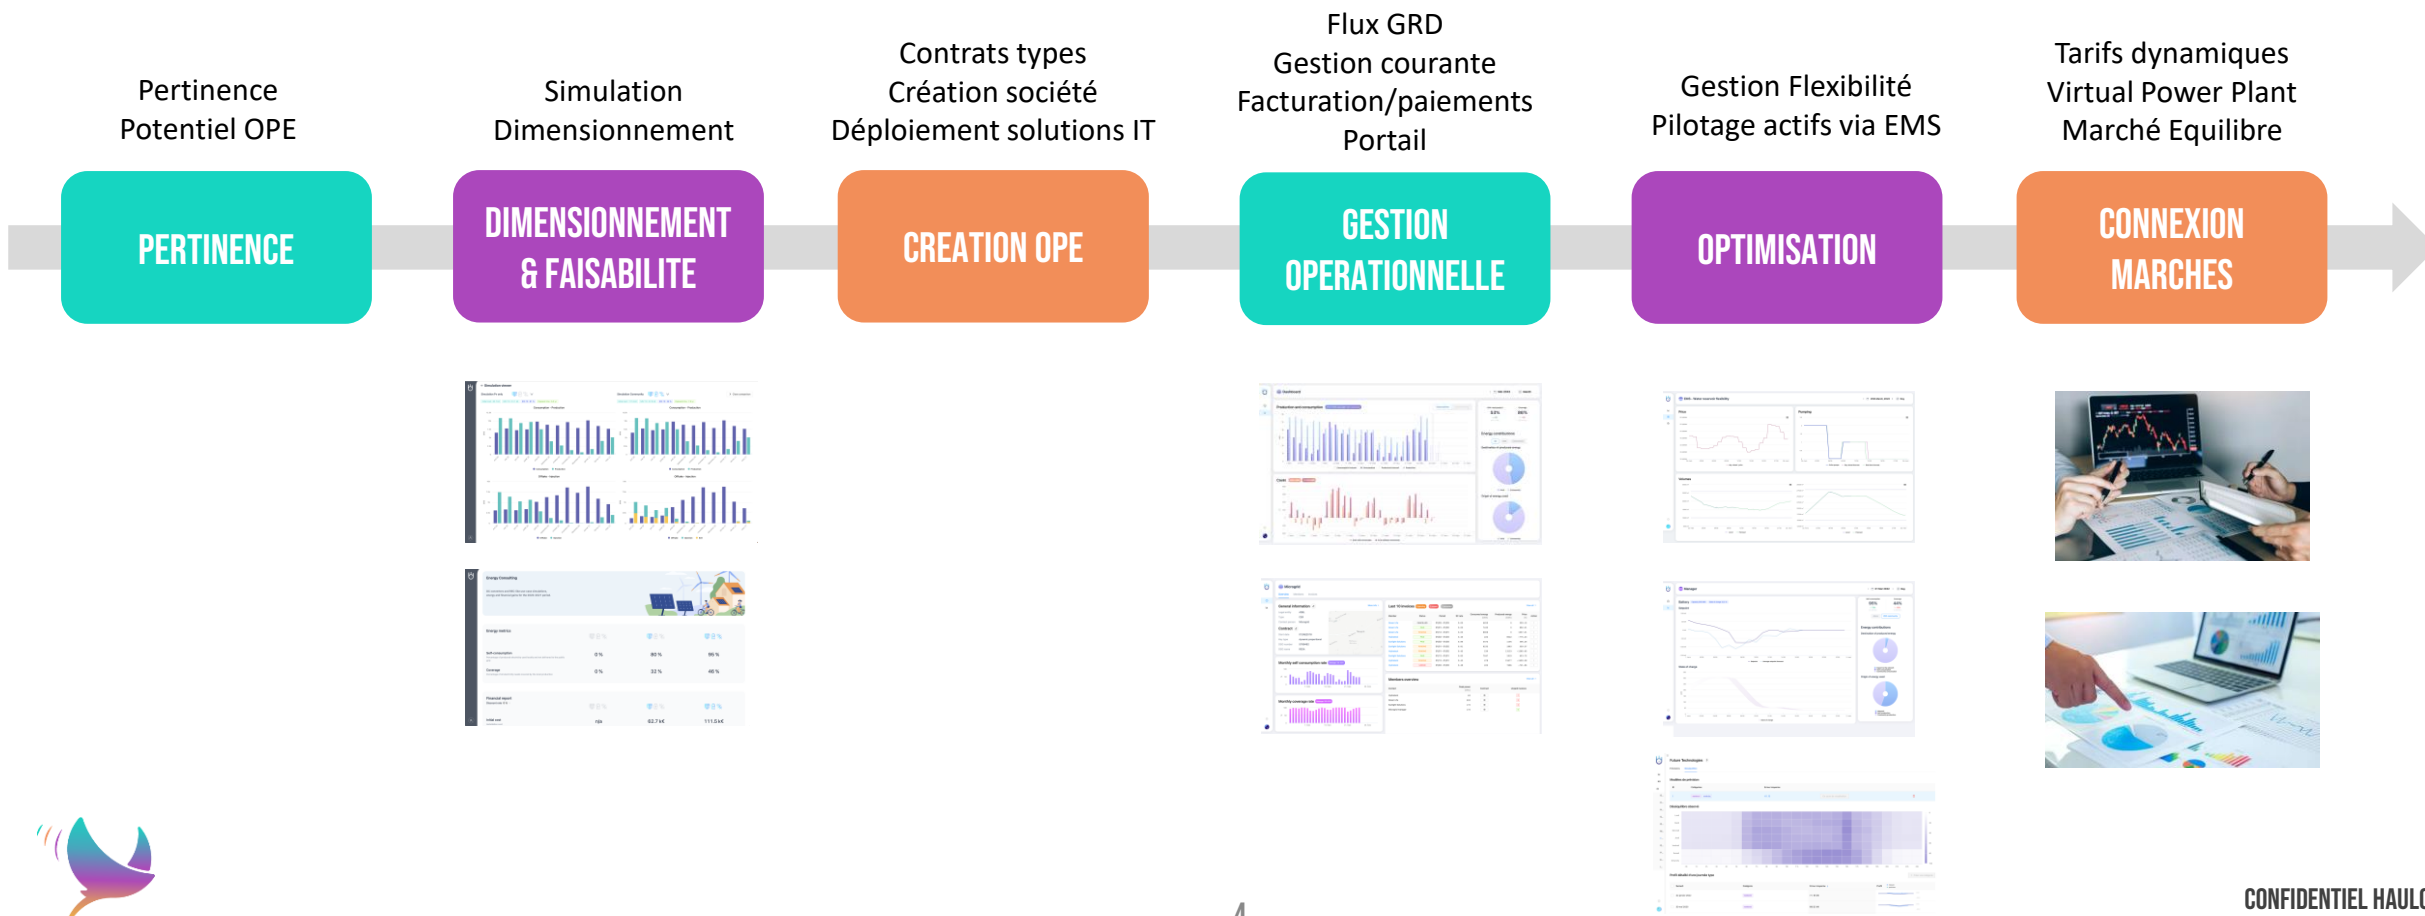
Pertinence
Potentiel OPE

PERTINENCE

Simulation
Dimensionnement

DIMENSIONNEMENT & FAISABILITE

Contrats types
Création société
Déploiement solutions IT

CREATION OPE

Flux GRD
Gestion courante
Facturation/paiements
Portail

GESTION OPERATIONNELLE

Gestion Flexibilité
Pilotage actifs via EMS

OPTIMISATION

Tarifs dynamiques
Virtual Power Plant
Marché Equilibre

CONNEXION MARCHES

4

CONFIDENTIEL HAUL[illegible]